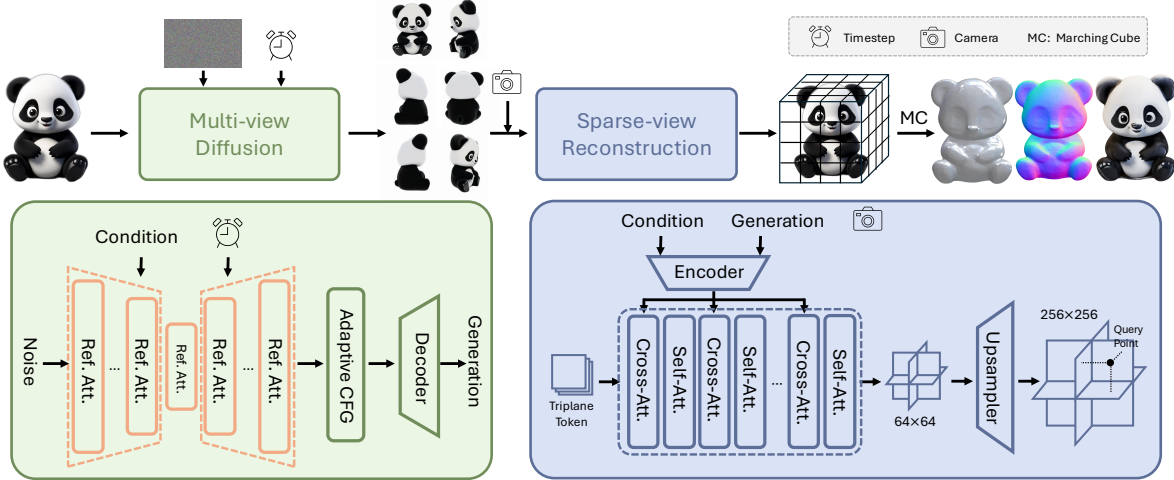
Timestep Camera MC: Marching Cube

Multi-view Diffusion

Sparse-view Reconstruction

MC

Condition

Noise

Ref. Att.

...

Ref. Att.

Ref. Att.

Ref. Att.

...

Ref. Att.

Adaptive CFG

Decoder

Generation

Condition Generation

Encoder

Triplane Token

Cross-Att.

Self-Att.

Cross-Att.

Self-Att.

...

Cross-Att.

Self-Att.

64×64

Upsampler

256×256

Query Point